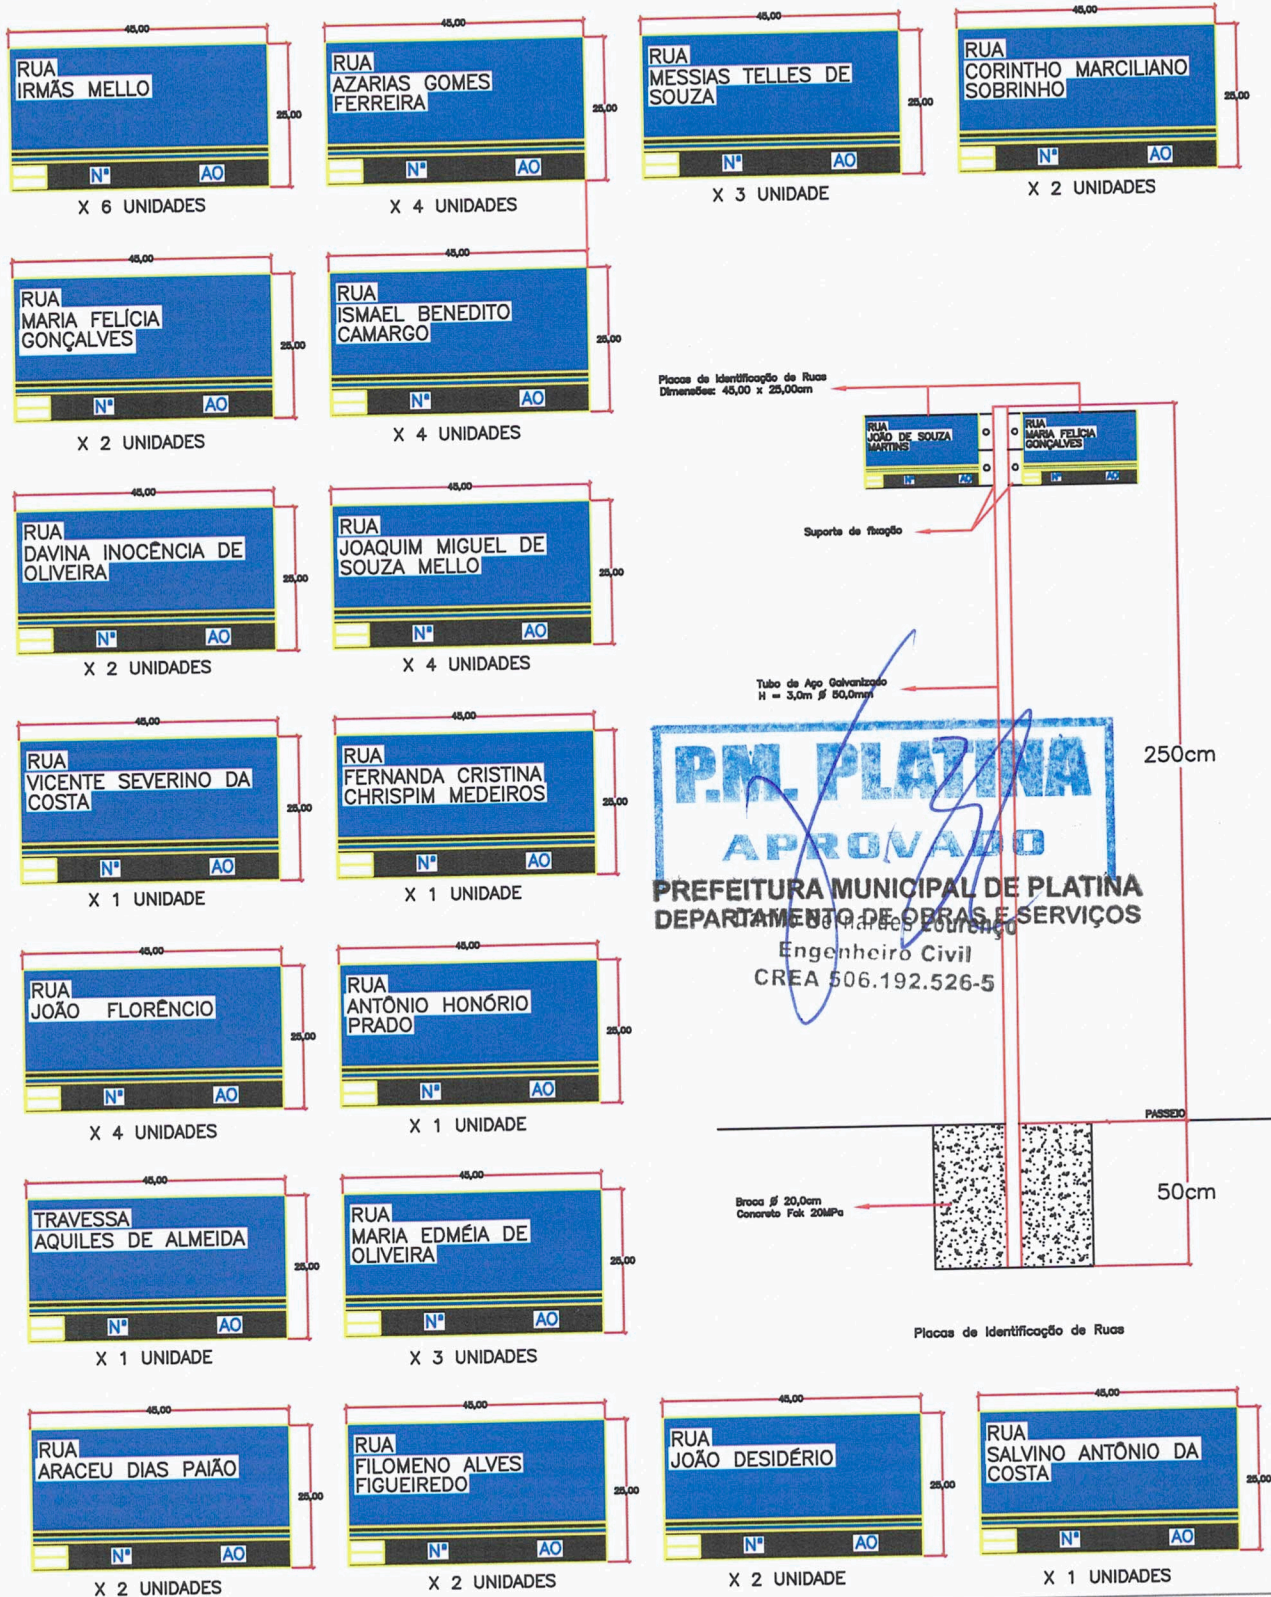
45,00
RUA
IRMÃS MELLO
25,00
Nº AO
X 6 UNIDADES

45,00
RUA
AZARIAS GOMES FERREIRA
25,00
Nº AO
X 4 UNIDADES

45,00
RUA
MESSIAS TELLES DE SOUZA
25,00
Nº AO
X 3 UNIDADE

45,00
RUA
CORINTHO MARCILIANO SOBRINHO
25,00
Nº AO
X 2 UNIDADES

45,00
RUA
MARIA FELÍCIA GONÇALVES
25,00
Nº AO
X 2 UNIDADES

45,00
RUA
ISMAEL BENEDITO CAMARGO
25,00
Nº AO
X 4 UNIDADES

Placas de Identificação de Ruas
Dimensões: 45,00 x 25,00cm

RUA
JOÃO DE SOUZA MARTINS
Nº AO

RUA
MARIA FELÍCIA GONÇALVES
Nº AO

Suporte de fixação

45,00
RUA
DAVINA INOCÊNCIA DE OLIVEIRA
25,00
Nº AO
X 2 UNIDADES

45,00
RUA
JOAQUIM MIGUEL DE SOUZA MELLO
25,00
Nº AO
X 4 UNIDADES

Tubo de Aço Galvanizado
H = 3,0m Ø 50,0mm

P.M. PLATINA
APROVADO
PREFEITURA MUNICIPAL DE PLATINA
DEPARTAMENTO DE OBRAS E SERVIÇOS
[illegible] Lourenço
Engenheiro Civil
CREA 506.192.526-5

250cm

45,00
RUA
VICENTE SEVERINO DA COSTA
25,00
Nº AO
X 1 UNIDADE

45,00
RUA
FERNANDA CRISTINA CHRISPIM MEDEIROS
25,00
Nº AO
X 1 UNIDADE

45,00
RUA
JOÃO FLORÊNCIO
25,00
Nº AO
X 4 UNIDADES

45,00
RUA
ANTÔNIO HONÓRIO PRADO
25,00
Nº AO
X 1 UNIDADE

PASSEIO

Broca Ø 20,0cm
Concreto Fck 20MPa

50cm

45,00
TRAVESSA
AQUILES DE ALMEIDA
25,00
Nº AO
X 1 UNIDADE

45,00
RUA
MARIA EDMÉIA DE OLIVEIRA
25,00
Nº AO
X 3 UNIDADES

Placas de Identificação de Ruas

45,00
RUA
ARACEU DIAS PAIÃO
25,00
Nº AO
X 2 UNIDADES

45,00
RUA
FILOMENO ALVES FIGUEIREDO
25,00
Nº AO
X 2 UNIDADES

45,00
RUA
JOÃO DESIDÉRIO
25,00
Nº AO
X 2 UNIDADE

45,00
RUA
SALVINO ANTÔNIO DA COSTA
25,00
Nº AO
X 1 UNIDADES